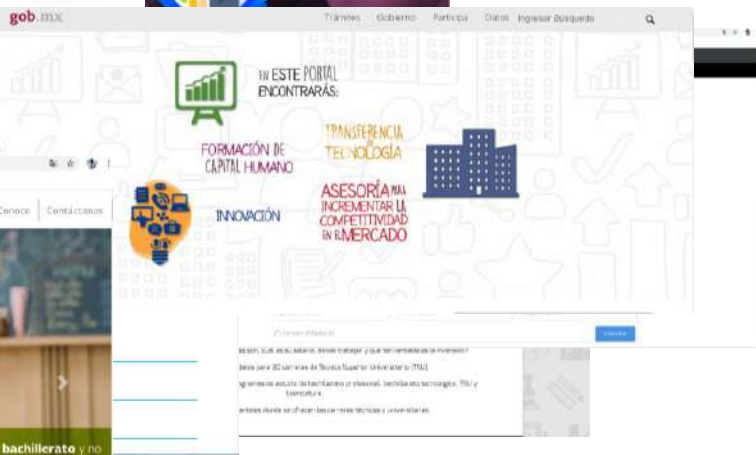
gob.mx

Trámites Gobierno Participa Datos Ingresar Búsqueda

EN ESTE PORTAL ENCONTRARÁS:

FORMACIÓN DE CAPITAL HUMANO

TRANSFERENCIA DE TECNOLOGÍA

INNOVACIÓN

ASESORÍA PARA INCREMENTAR LA COMPETITIVIDAD EN EL MERCADO

Conoce Contáctanos

Enviar

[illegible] cuál es su salario, dónde trabaja y qué tan rentable es la inversión?

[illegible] datos para 30 carreras de Técnico Superior Universitario (TSU)

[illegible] programas de estudio de bachillerato profesional, bachillerato tecnológico, TSU y licenciatura.

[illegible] donde se ofrecen las carreras técnicas y universitarias.

bachillerato y no